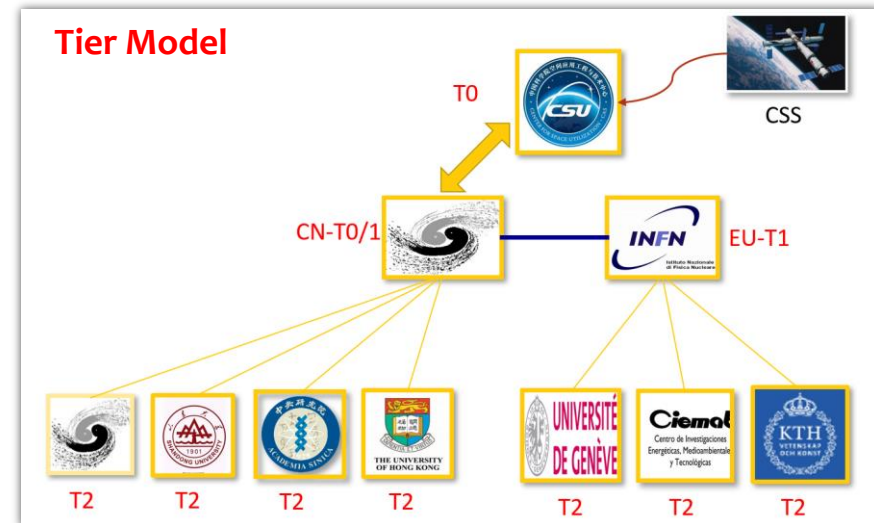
Tier Model

T0

CSU

CSS

CN-T0/1

INFN
Istituto Nazionale di Fisica Nucleare

EU-T1

1901
SHANDONG UNIVERSITY

ACADEMIA SINICA

THE UNIVERSITY OF HONG KONG

UNIVERSITÉ DE GENÈVE

Ciemat
Centro de Investigaciones Energéticas, Medioambientales y Tecnológicas

KTH
VETENSKAP OCH KONST

T2

T2

T2

T2

T2

T2

T2